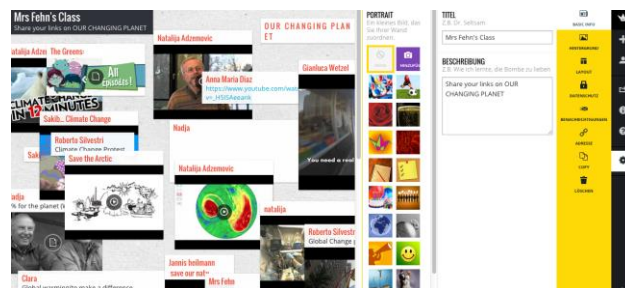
Mrs Fehn's Class
Share your links on OUR CHANGING PLANET

OUR CHANGING PLANET

Natalija Adzemovic

Natalija Adzem

The Greens

All episodes!

CLIMATE CHANGE MINUTES

Sakib... Climate Change

Roberts Silvestri
Climate Change Protest

Save the Arctic

Anna Maria Diaz
https://www.youtube.com/watch?v=_HSISAeaeik

Gianluca Wetzel

Nadja

You need a real

Natalija Adzemovic

adja
for the planet

natalija

Jannis heilmann
save our

Roberts Silvestri
Global Change

Clara
Global warming to make a difference

Mrs Fehn

PORTRAIT
Ein kleines Bild, das Sie Ihrer Wand zuordnen.

TITEL
z.B. Dr. Seltsam

Mrs Fehn's Class

BESCHREIBUNG
z.B. Wie ich lernte, die Bombe zu lieben

Share your links on OUR CHANGING PLANET

BASIC INFO
HINTERGRUND
LAYOUT
DATENSCHUTZ
BENACHRICHTIGUNGEN
ADRESSE
COPY
LÖSCHEN